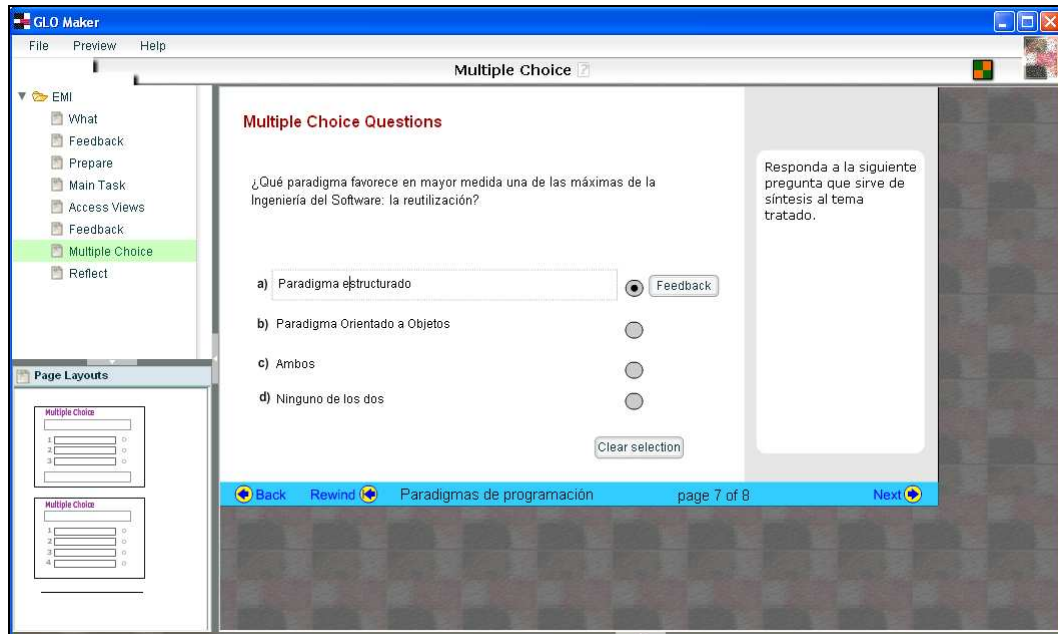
GLO Maker

File Preview Help

Multiple Choice

EMI
What
Feedback
Prepare
Main Task
Access Views
Feedback
Multiple Choice
Reflect

Page Layouts

Multiple Choice
1
2
3

Multiple Choice
1
2
3
4

Multiple Choice Questions

¿Qué paradigma favorece en mayor medida una de las máximas de la Ingeniería del Software: la reutilización?

a) Paradigma estructurado
Feedback

b) Paradigma Orientado a Objetos

c) Ambos

d) Ninguno de los dos

Clear selection

Responda a la siguiente pregunta que sirve de síntesis al tema tratado.

Back Rewind Paradigmas de programación page 7 of 8 Next